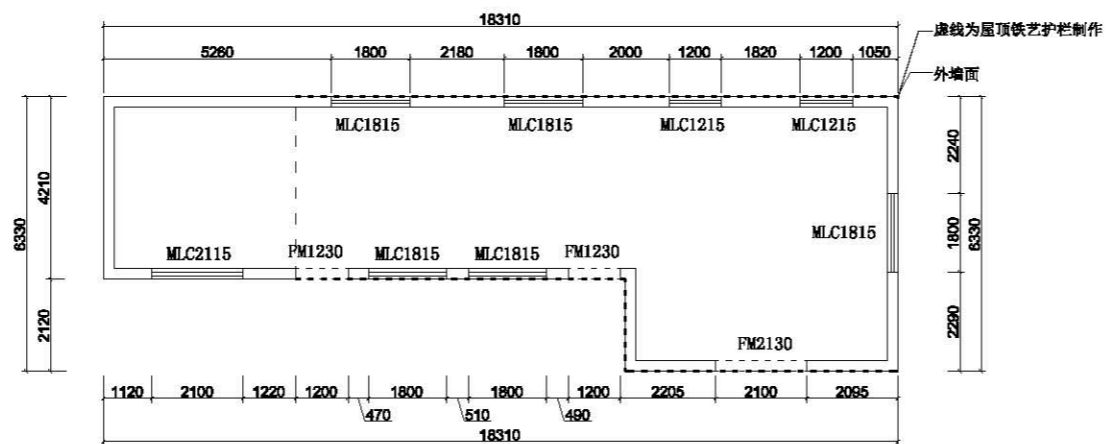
18310
5260
1800
2180
1800
2000
1200
1820
1200
1050
虚线为屋顶铁艺护栏制作
外墙面
MLC1815
MLC1815
MLC1215
MLC1215
4210
6330
2120
2240
1800
6330
2290
MLC2115
FM1230
MLC1815
MLC1815
FM1230
MLC1815
FM2130
1120
2100
1220
1200
1800
1800
1200
2205
2100
2095
470
510
490
18310